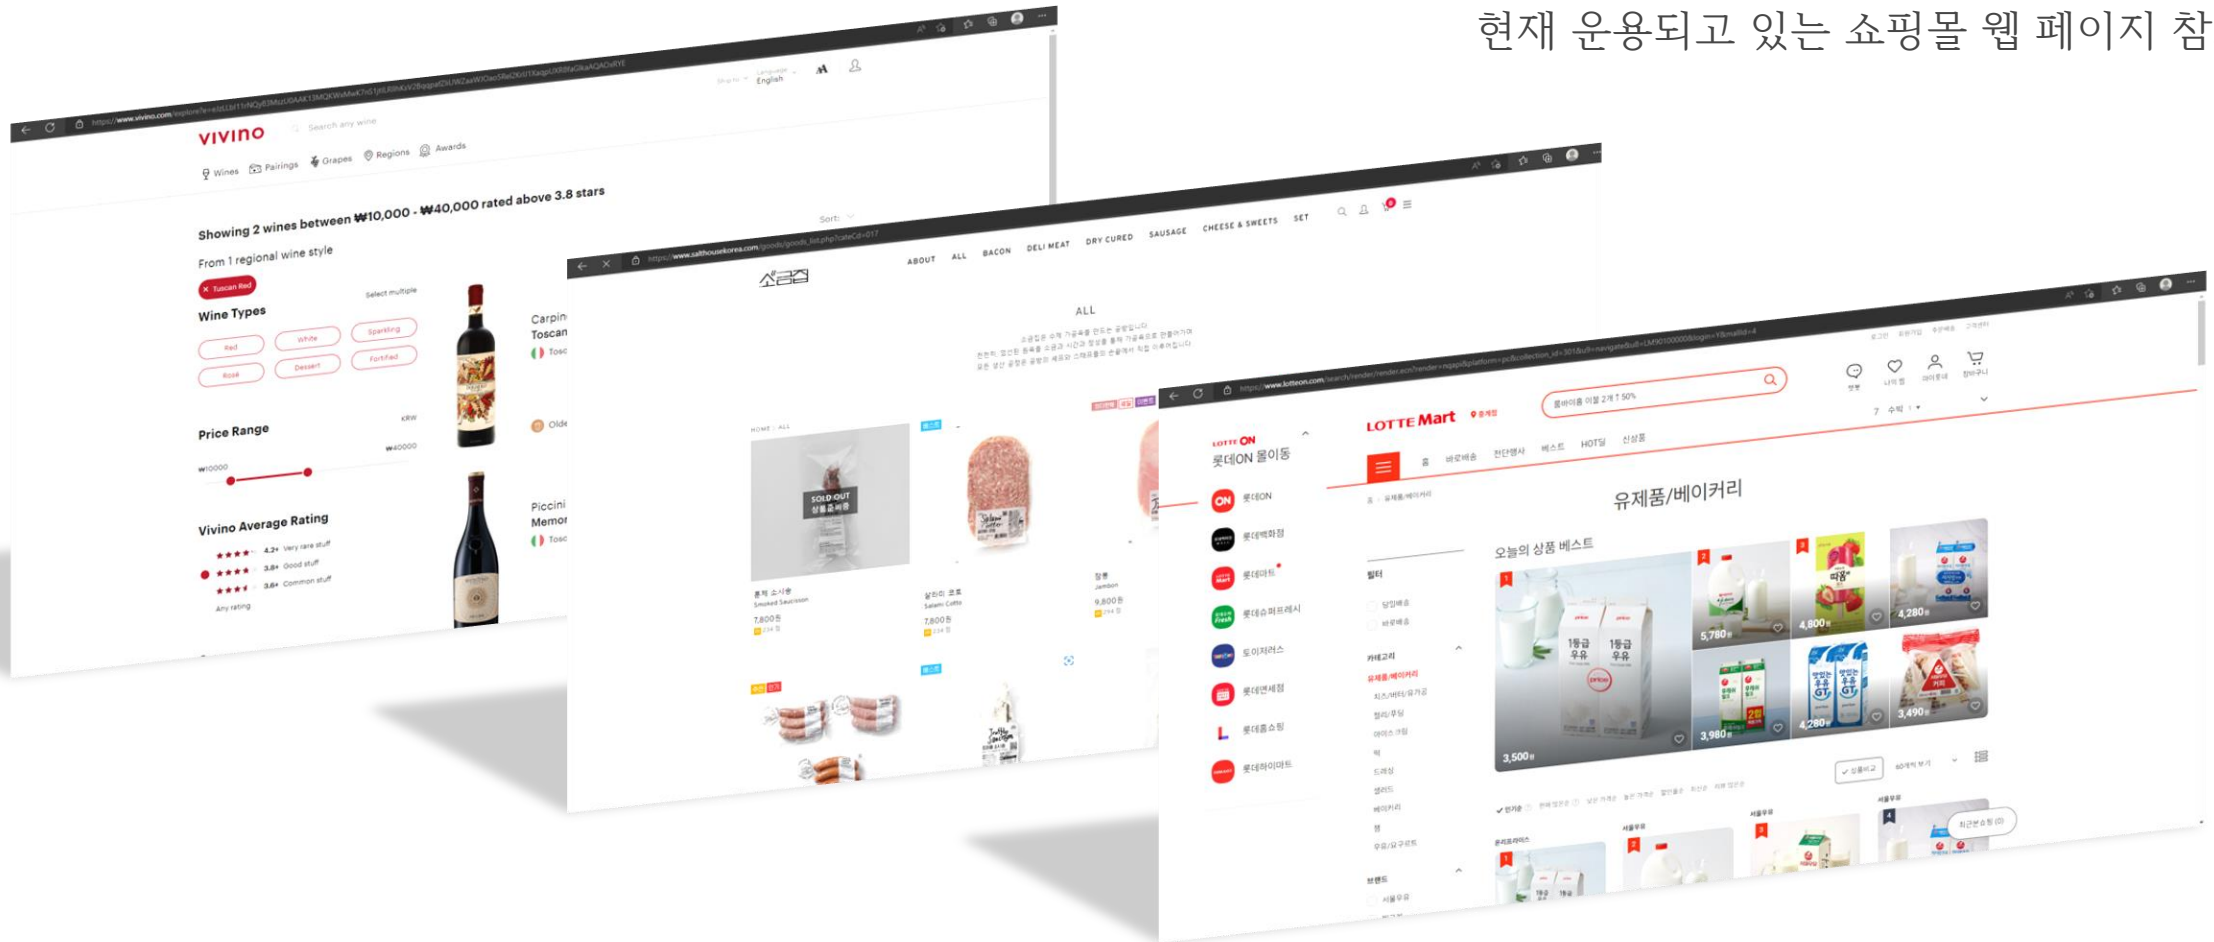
현재 운용되고 있는 쇼핑몰 웹 페이지 참

vivino

Search any wine

English

Wines Pairings Grapes Regions Awards

Showing 2 wines between ₩10,000 - ₩40,000 rated above 3.8 stars

From 1 regional wine style

Tuscan Red

Wine Types

Select multiple

Red White Sparkling Rosé Dessert Fortified

Price Range

KRW

₩10000

₩40000

Vivino Average Rating

4.2+ Very rare stuff

3.8+ Good stuff

3.6+ Common stuff

Any rating

Carpin Toscan

Piccini Memor

ABOUT ALL BACON DELI MEAT DRY CURED SAUSAGE CHEESE & SWEETS SET

ALL

SOLD OUT

7,800원

7,800원

9,800원

LOTTE ON

롯데ON 몰이동

롯데ON

롯데백화점

롯데마트

롯데슈퍼프레시

토이저러스

롯데면세점

롯데홈쇼핑

롯데하이마트

LOTTE Mart

홈 바로배송 전단행사 베스트 HOT딜 신상품

유제품/베이커리

오늘의 상품 베스트

필터

카테고리

유제품/베이커리

브랜드

1등급 우유

3,500원

5,780원

4,800원

4,280원

3,980원

4,280원

3,490원